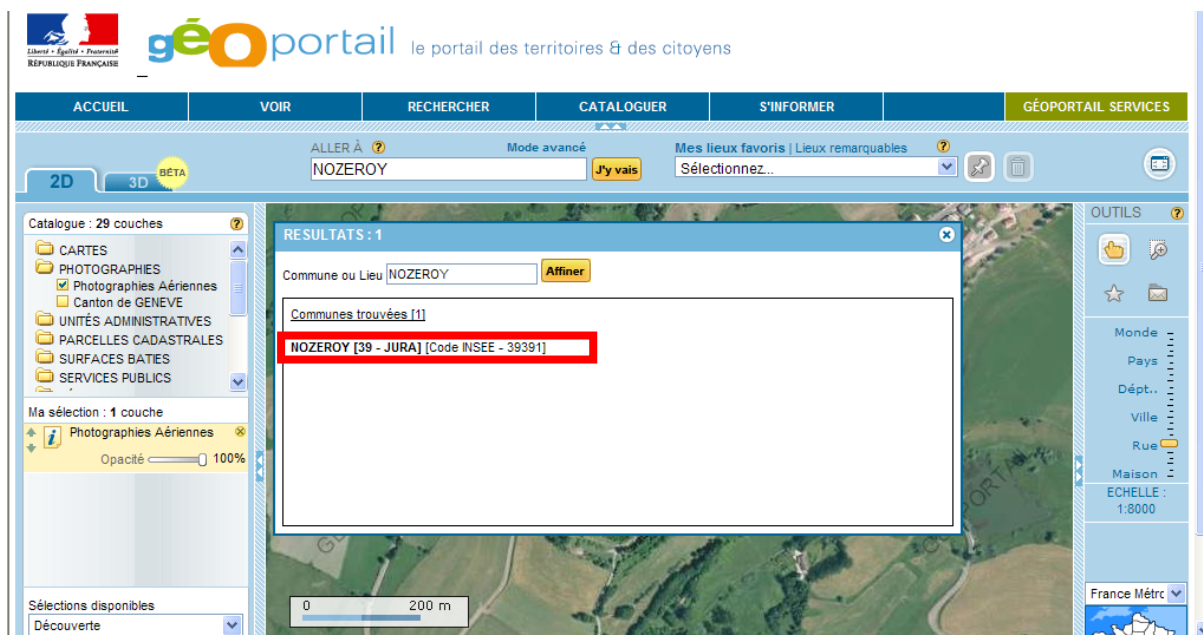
Liberté • Égalité • Fraternité
RÉPUBLIQUE FRANÇAISE

géoportail le portail des territoires & des citoyens

ACCUEIL VOIR RECHERCHER CATALOGUER S'INFORMER GÉOPORTAIL SERVICES

2D 3D BÊTA

ALLER À ? Mode avancé
NOZEROY J'y vais

Mes lieux favoris | Lieux remarquables ?
Sélectionnez...

Catalogue : 29 couches ?
CARTES
PHOTOGRAPHIES
Photographies Aériennes
Canton de GENEVE
UNITÉS ADMINISTRATIVES
PARCELLES CADASTRALES
SURFACES BATIES
SERVICES PUBLICS

Ma sélection : 1 couche
Photographies Aériennes
Opacité 100%

Sélections disponibles
Découverte

RESULTATS : 1

Commune ou Lieu NOZEROY Affiner

Communes trouvées [1]

NOZEROY [39 - JURA] [Code INSEE - 39391]

0 200 m

OUTILS ?
Monde
Pays
Dépt..
Ville
Rue
Maison
ECHELLE : 1:8000

France Métro